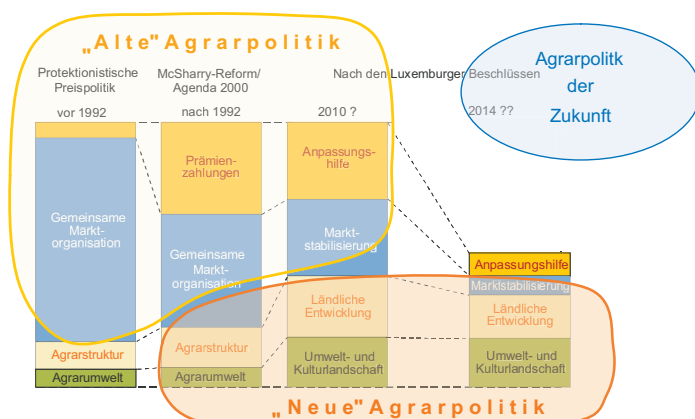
„Alte"Agrarpolitik

Protektionistische Preispolitik

vor 1992

McSharry-Reform/ Agenda 2000

nach 1992

Nach den Luxemburger Beschlüssen

2010 ?

2014 ??

Agrarpolitk der Zukunft

Gemeinsame Markt-organisation

Agrarstruktur

Agrarumwelt

Prämien-zahlungen

Gemeinsame Markt-organisation

Agrarstruktur

Agrarumwelt

Anpassungs-hilfe

Markt-stabilisierung

Ländliche Entwicklung

Umwelt- und Kulturlandschaft

Anpassungshilfe

Marktstabilisierung

Ländliche Entwicklung

Umwelt- und Kulturlandschaft

„Neue"Agrarpolitik